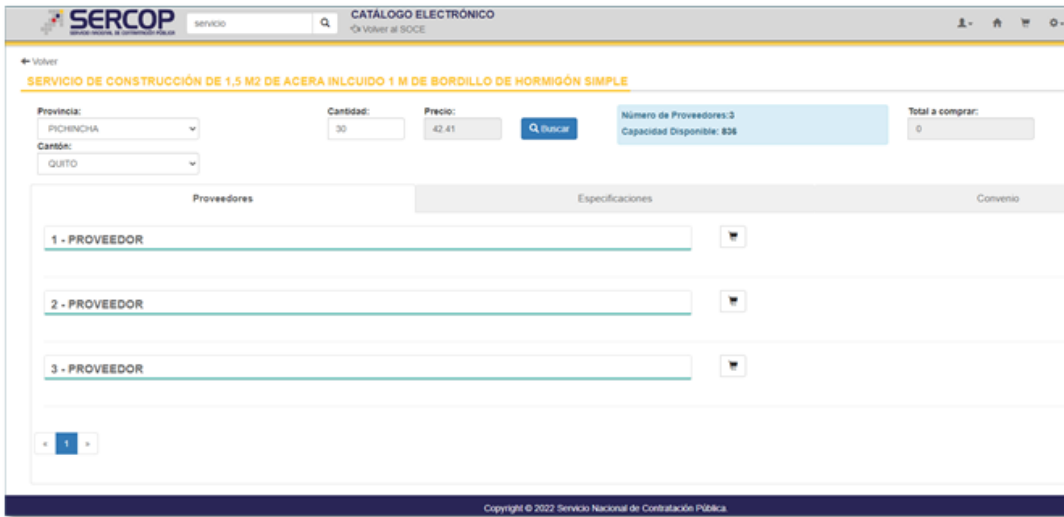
SERCOP
SERVICIO NACIONAL DE CONTRATACIÓN PÚBLICA
servicio
CATÁLOGO ELECTRÓNICO
Volver al SOCE

← Volver

SERVICIO DE CONSTRUCCIÓN DE 1,5 M2 DE ACERA INLCUIDO 1 M DE BORDILLO DE HORMIGÓN SIMPLE

Provincia:
PICHINCHA
Cantón:
QUITO
Cantidad:
30
Precio:
42.41
Buscar
Número de Proveedores:3
Capacidad Disponible: 836
Total a comprar:
0

Proveedores
Especificaciones
Convenio

1 - PROVEEDOR

2 - PROVEEDOR

3 - PROVEEDOR

« 1 »

Copyright © 2022 Servicio Nacional de Contratación Pública.